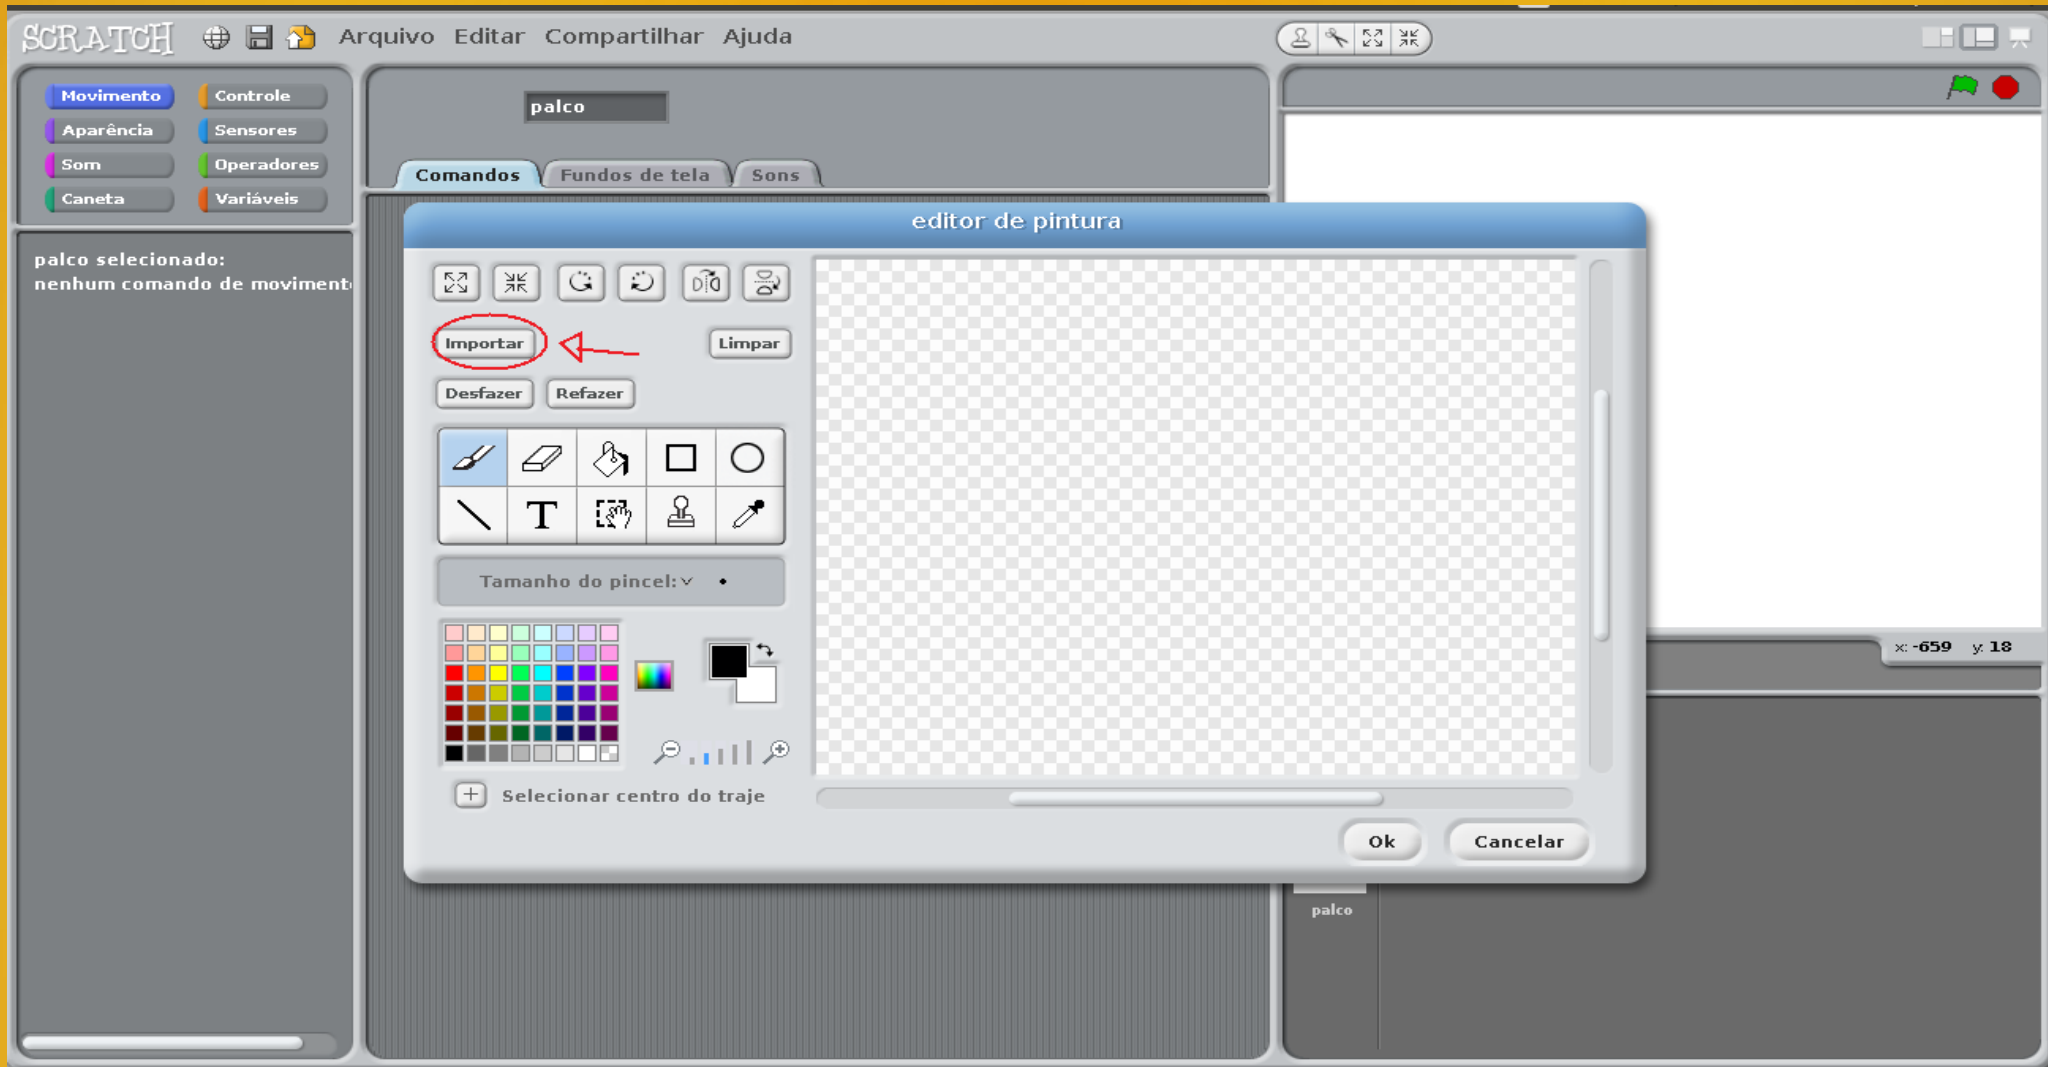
SCRATCH Arquivo Editar Compartilhar Ajuda

Movimento
Controle
Aparência
Sensores
Som
Operadores
Caneta
Variáveis

palco selecionado:
nenhum comando de moviment

palco

Comandos Fundos de tela Sons

editor de pintura

Importar
Limpar
Desfazer
Refazer

T

Tamanho do pincel:

Selecionar centro do traje

Ok
Cancelar

x: -659 y: 18

palco